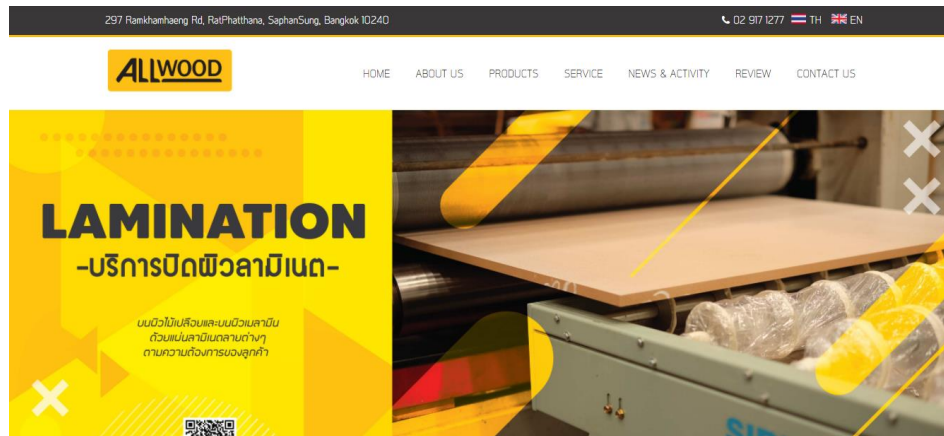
297 Ramkhamhaeng Rd, RatPhatthana, SaphanSung, Bangkok 10240

02 917 1277 TH EN

ALLWOOD

HOME ABOUT US PRODUCTS SERVICE NEWS & ACTIVITY REVIEW CONTACT US

LAMINATION

-บริการปิดผิวลามิเนต-

บนผิวไม้เปลือยและบนผิวเมลามีน ด้วยแผ่นลามิเนตลายต่างๆ ตามความต้องการของลูกค้า